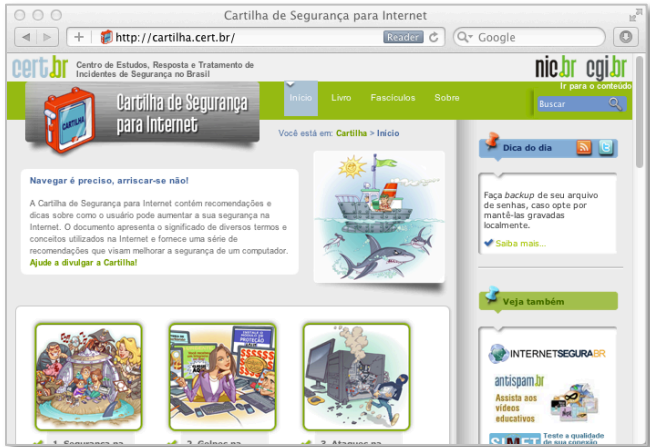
Cartilha de Segurança para Internet

http://cartilha.cert.br/ Reader Google

cert.br Centro de Estudos, Resposta e Tratamento de Incidentes de Segurança no Brasil

nic.br cgi.br

Ir para o conteúdo

CARTILHA

Cartilha de Segurança para Internet

Início Livro Fascículos Sobre

Buscar

Você está em: Cartilha > Início

Navegar é preciso, arriscar-se não!

A Cartilha de Segurança para Internet contém recomendações e dicas sobre como o usuário pode aumentar a sua segurança na Internet. O documento apresenta o significado de diversos termos e conceitos utilizados na Internet e fornece uma série de recomendações que visam melhorar a segurança de um computador.
Ajude a divulgar a Cartilha!

Dica do dia

Faça *backup* de seu arquivo de senhas, caso opte por mantê-las gravadas localmente.

Saiba mais...

Veja também

INTERNETSEGURA.BR

antispam.br
Assista aos vídeos educativos

Teste a qualidade de sua conexão

1. Segurança na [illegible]

2. Golpes na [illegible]

3. Ataques na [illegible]